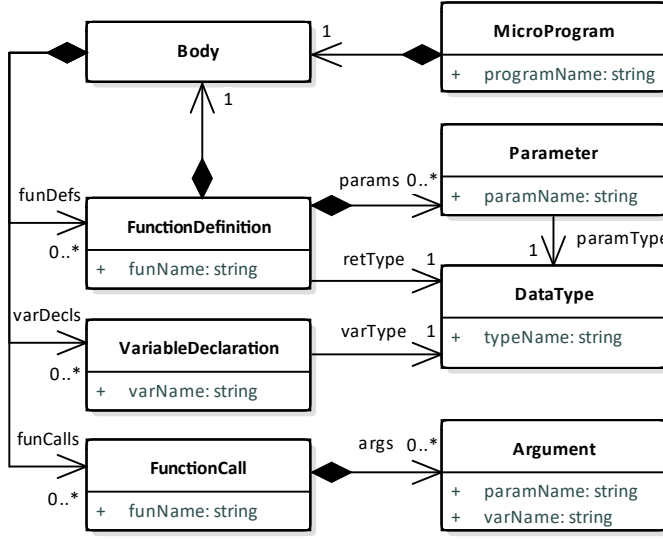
Body

1

MicroProgram

+ programName: string

1

Parameter

params 0..*

+ paramName: string

funDefs

FunctionDefinition

0..*

+ funName: string

1 paramType

retType 1

DataType

varDecls

varType 1

+ typeName: string

VariableDeclaration

0..*

+ varName: string

funCalls

args 0..*

Argument

FunctionCall

0..*

+ funName: string

+ paramName: string

+ varName: string